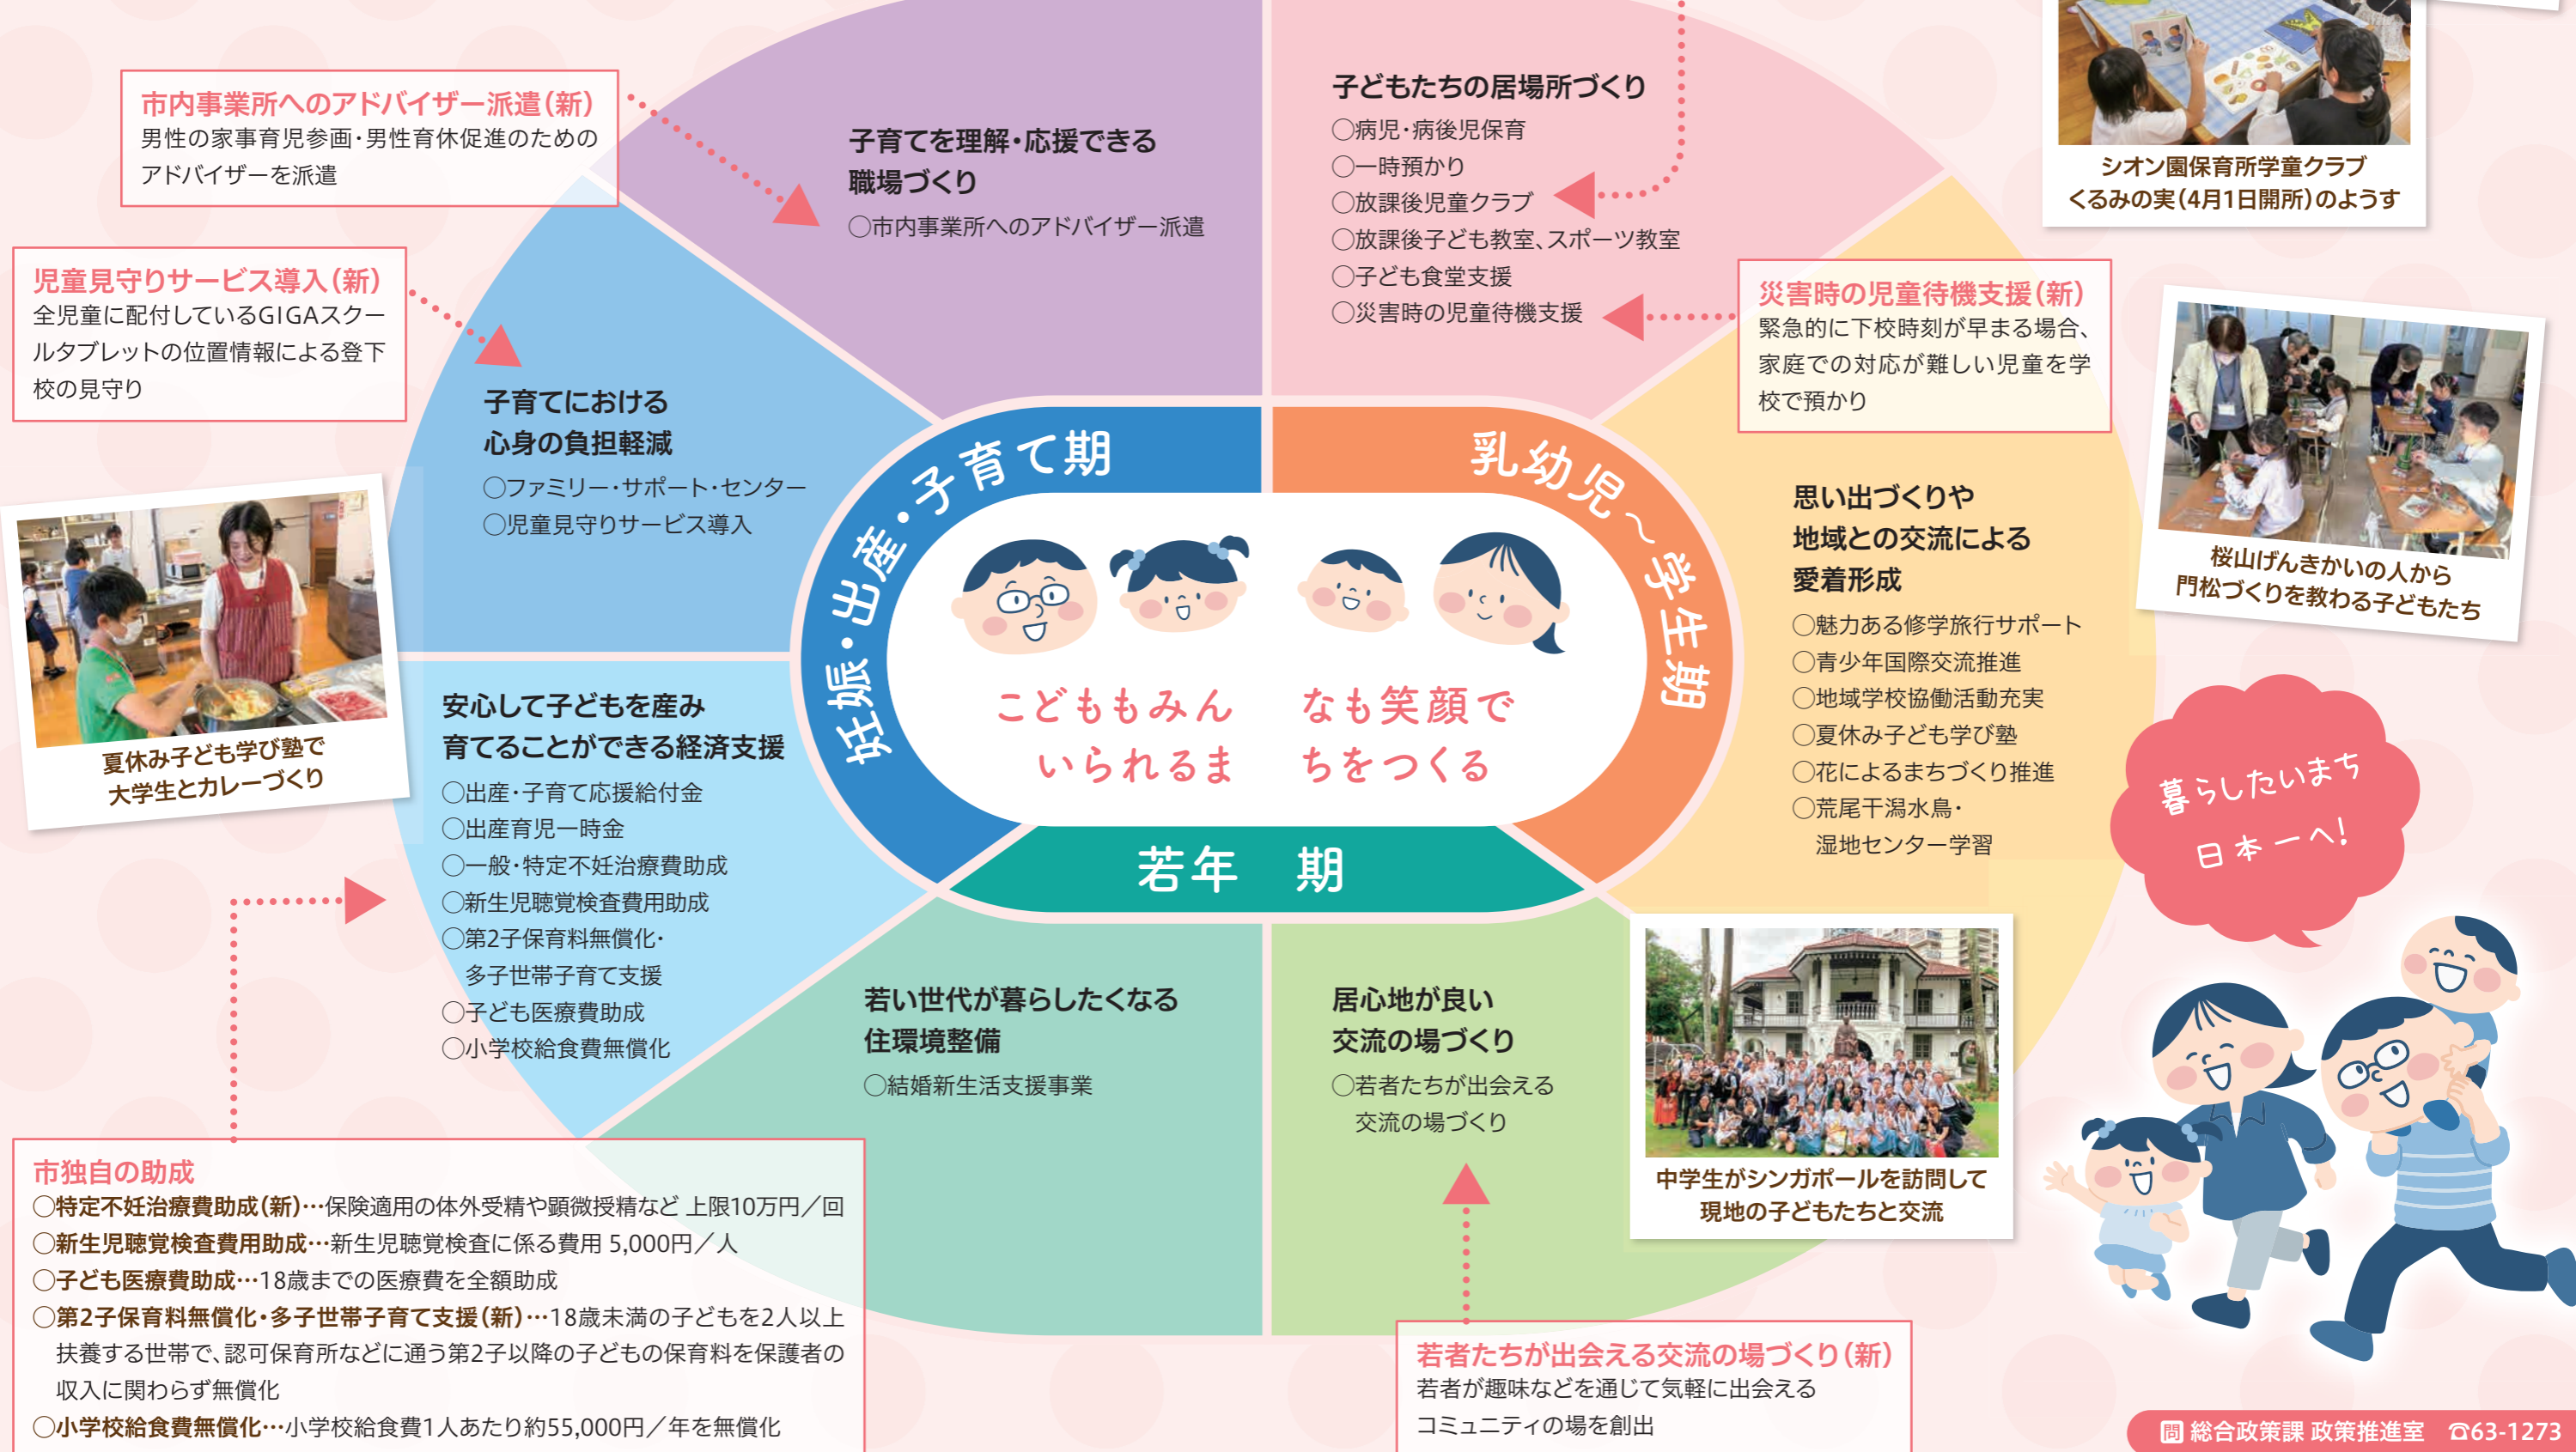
市内事業所へのアドバイザー派遣(新)
男性の家事育児参画・男性育休促進のためのアドバイザーを派遣

児童見守りサービス導入(新)
全児童に配付しているGIGAスクールタブレットの位置情報による登下校の見守り

夏休み子ども学び塾で大学生とカレーづくり

子育てを理解・応援できる職場づくり
○市内事業所へのアドバイザー派遣

子どもたちの居場所づくり
○病児・病後児保育
○一時預かり
○放課後児童クラブ
○放課後子ども教室、スポーツ教室
○子ども食堂支援
○災害時の児童待機支援

シオン園保育所学童クラブ くるみの実(4月1日開所)のようす

災害時の児童待機支援(新)
緊急的に下校時刻が早まる場合、家庭での対応が難しい児童を学校で預かり

桜山げんきかいの人から門松づくりを教わる子どもたち

子育てにおける心身の負担軽減
○ファミリー・サポート・センター
○児童見守りサービス導入

妊娠・出産・子育て期

乳幼児～学生期

こどももみんなも笑顔でいられるまちをつくる

若年期

思い出づくりや地域との交流による愛着形成
○魅力ある修学旅行サポート
○青少年国際交流推進
○地域学校協働活動充実
○夏休み子ども学び塾
○花によるまちづくり推進
○荒尾干潟水鳥・湿地センター学習

暮らしたいまち日本一へ!

安心して子どもを産み育てることができる経済支援
○出産・子育て応援給付金
○出産育児一時金
○一般・特定不妊治療費助成
○新生児聴覚検査費用助成
○第2子保育料無償化・多子世帯子育て支援
○子ども医療費助成
○小学校給食費無償化

若い世代が暮らしたくなる住環境整備
○結婚新生活支援事業

居心地が良い交流の場づくり
○若者たちが出会える交流の場づくり

中学生がシンガポールを訪問して現地の子どもたちと交流

市独自の助成
○特定不妊治療費助成(新)…保険適用の体外受精や顕微授精など 上限10万円／回
○新生児聴覚検査費用助成…新生児聴覚検査に係る費用 5,000円／人
○子ども医療費助成…18歳までの医療費を全額助成
○第2子保育料無償化・多子世帯子育て支援(新)…18歳未満の子どもを2人以上扶養する世帯で、認可保育所などに通う第2子以降の子どもの保育料を保護者の収入に関わらず無償化
○小学校給食費無償化…小学校給食費1人あたり約55,000円／年を無償化

若者たちが出会える交流の場づくり(新)
若者が趣味などを通じて気軽に出会えるコミュニティの場を創出

問 総合政策課 政策推進室 ☎63-1273